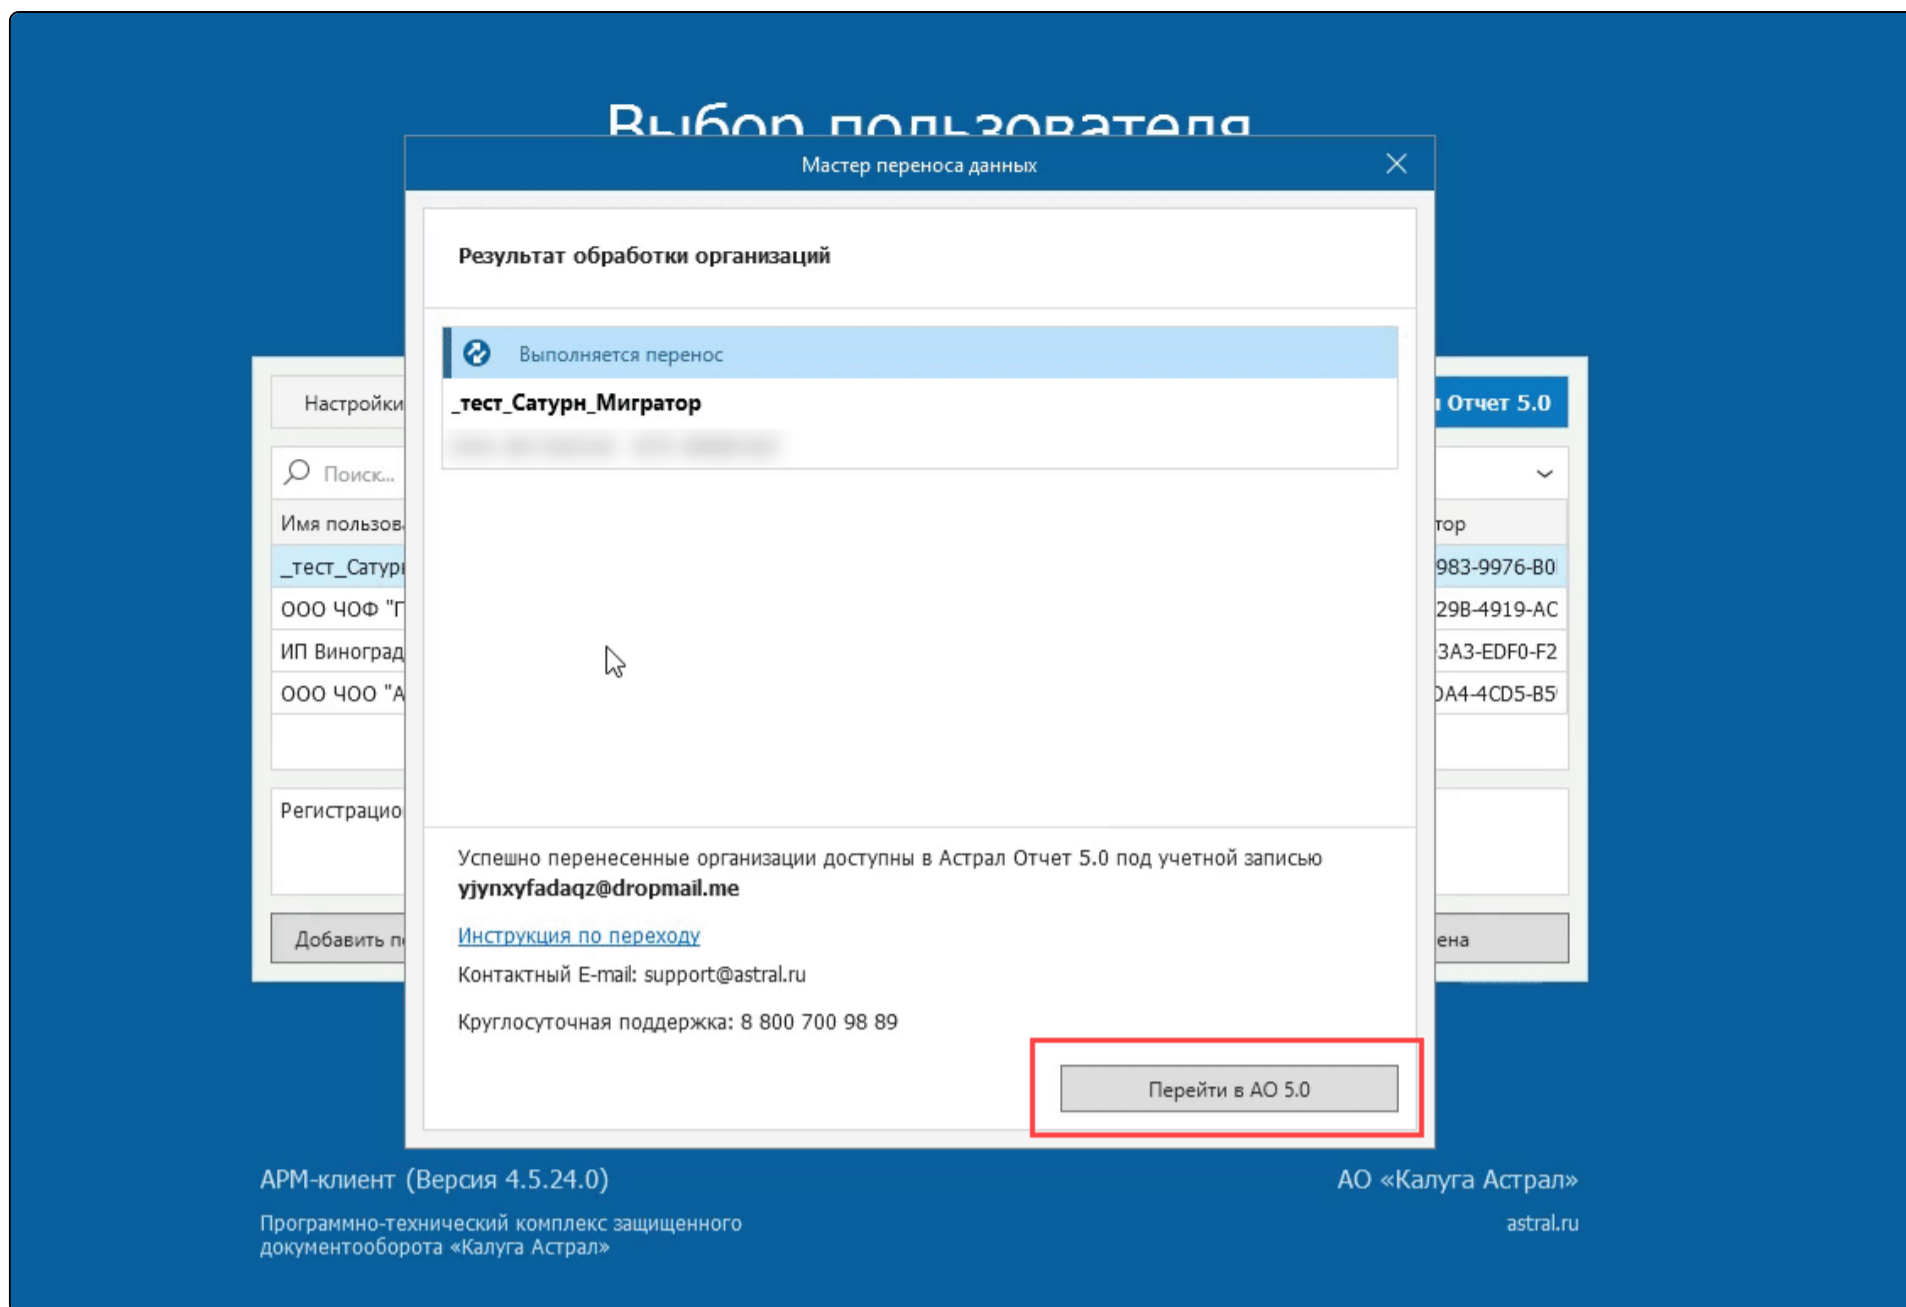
Выбор пользователя

Мастер переноса данных

Результат обработки организаций

Выполняется перенос

_тест_Сатурн_Мигратор

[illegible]

Настройки

Поиск...

Имя пользов

_тест_Сатур

ООО ЧОФ "Г

ИП Виноград

ООО ЧОО "А

Регистрацио

Добавить п

Отчет 5.0

тор

983-9976-В0

29В-4919-АС

3А3-EDF0-F2

DA4-4CD5-B5

ена

Успешно перенесенные организации доступны в Астрал Отчет 5.0 под учетной записью yjynxyfadaqz@dropmail.me

Инструкция по переходу

Контактный E-mail: support@astral.ru

Круглосуточная поддержка: 8 800 700 98 89

Перейти в АО 5.0

АРМ-клиент (Версия 4.5.24.0)

Программно-технический комплекс защищенного документооборота «Калуга Астрал»

АО «Калуга Астрал»

astral.ru